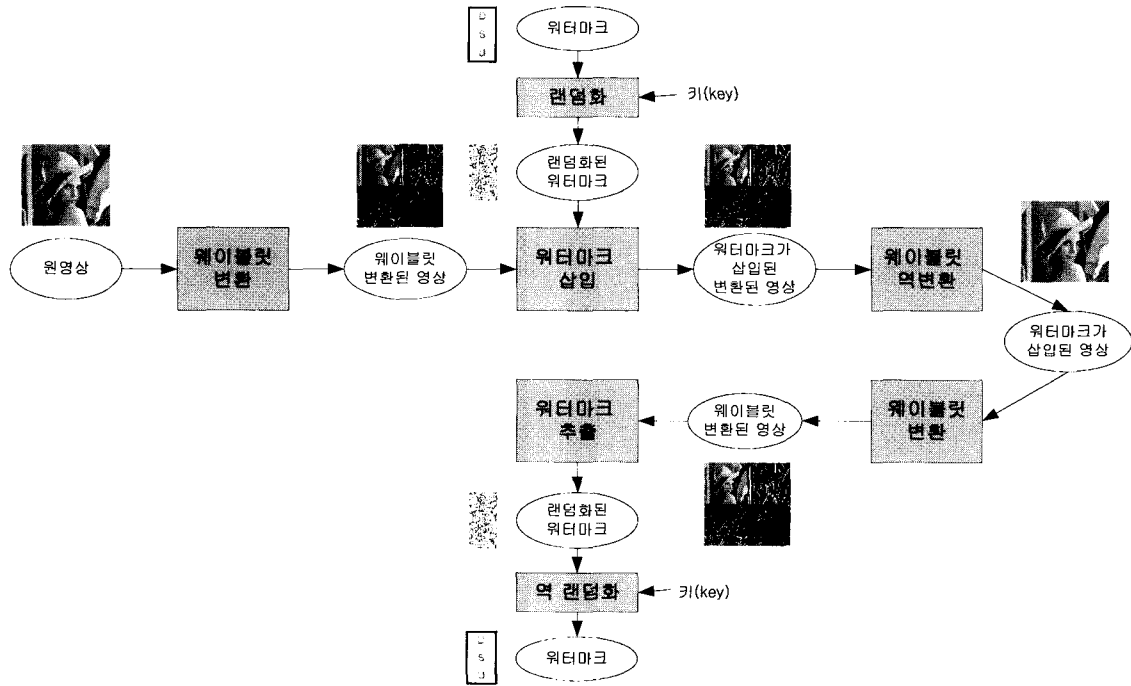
D
S
J

워터마크

랜덤화

키(key)

랜덤화된
워터마크

원영상

웨이블릿
변환

웨이블릿
변환된 영상

워터마크
삽입

워터마크가
삽입된
변환된 영상

웨이블릿
역변환

워터마크가
삽입된 영상

웨이블릿
변환

웨이블릿
변환된 영상

워터마크
추출

랜덤화된
워터마크

역 랜덤화

키(key)

D
S
J

워터마크